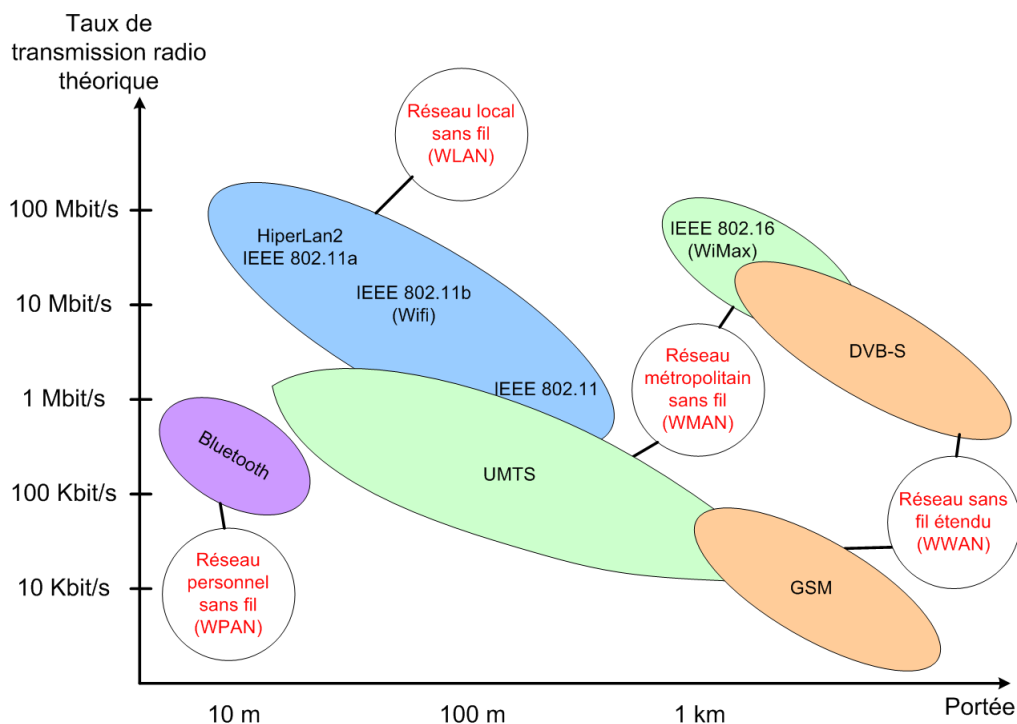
Taux de transmission radio théorique

Réseau local sans fil (WLAN)

100 Mbit/s

10 Mbit/s

1 Mbit/s

100 Kbit/s

10 Kbit/s

HiperLan2
IEEE 802.11a

IEEE 802.11b
(Wifi)

IEEE 802.11

IEEE 802.16
(WiMax)

DVB-S

Réseau métropolitain sans fil (WMAN)

Bluetooth

UMTS

Réseau sans fil étendu (WWAN)

GSM

Réseau personnel sans fil (WPAN)

10 m

100 m

1 km

Portée